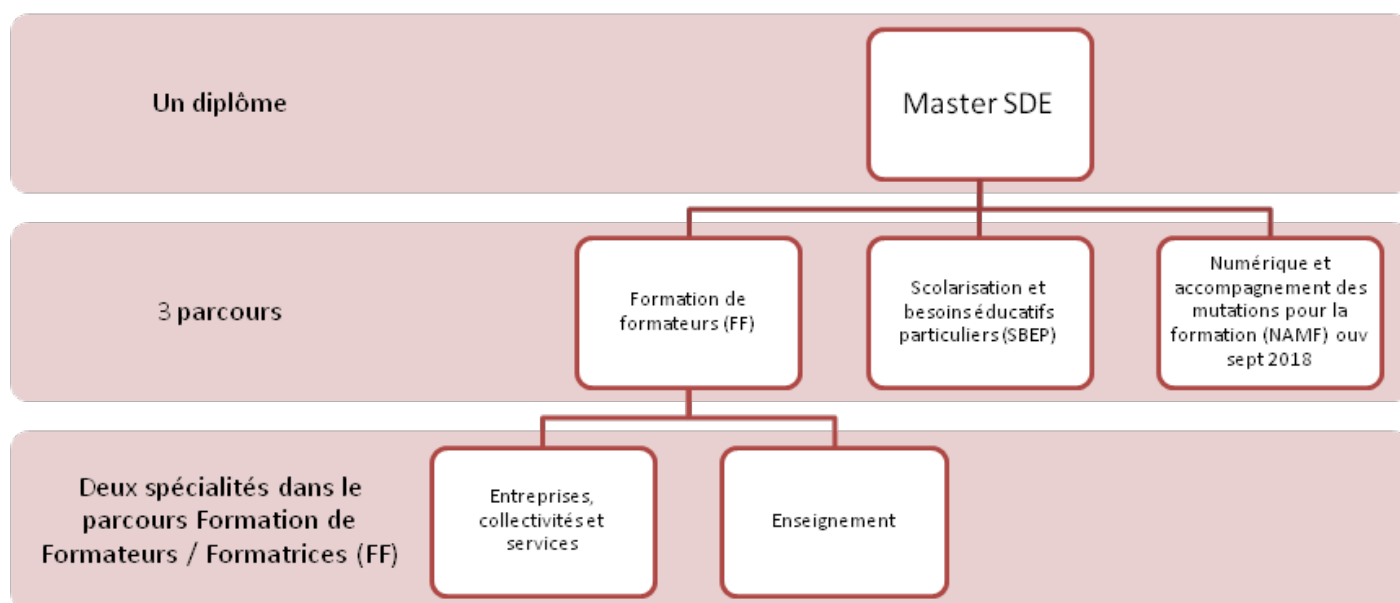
Un diplôme

Master SDE

3 parcours

Formation de formateurs (FF)

Scolarisation et besoins éducatifs particuliers (SBEP)

Numérique et accompagnement des mutations pour la formation (NAMF) ouv sept 2018

Deux spécialités dans le parcours Formation de Formateurs / Formatrices (FF)

Entreprises, collectivités et services

Enseignement